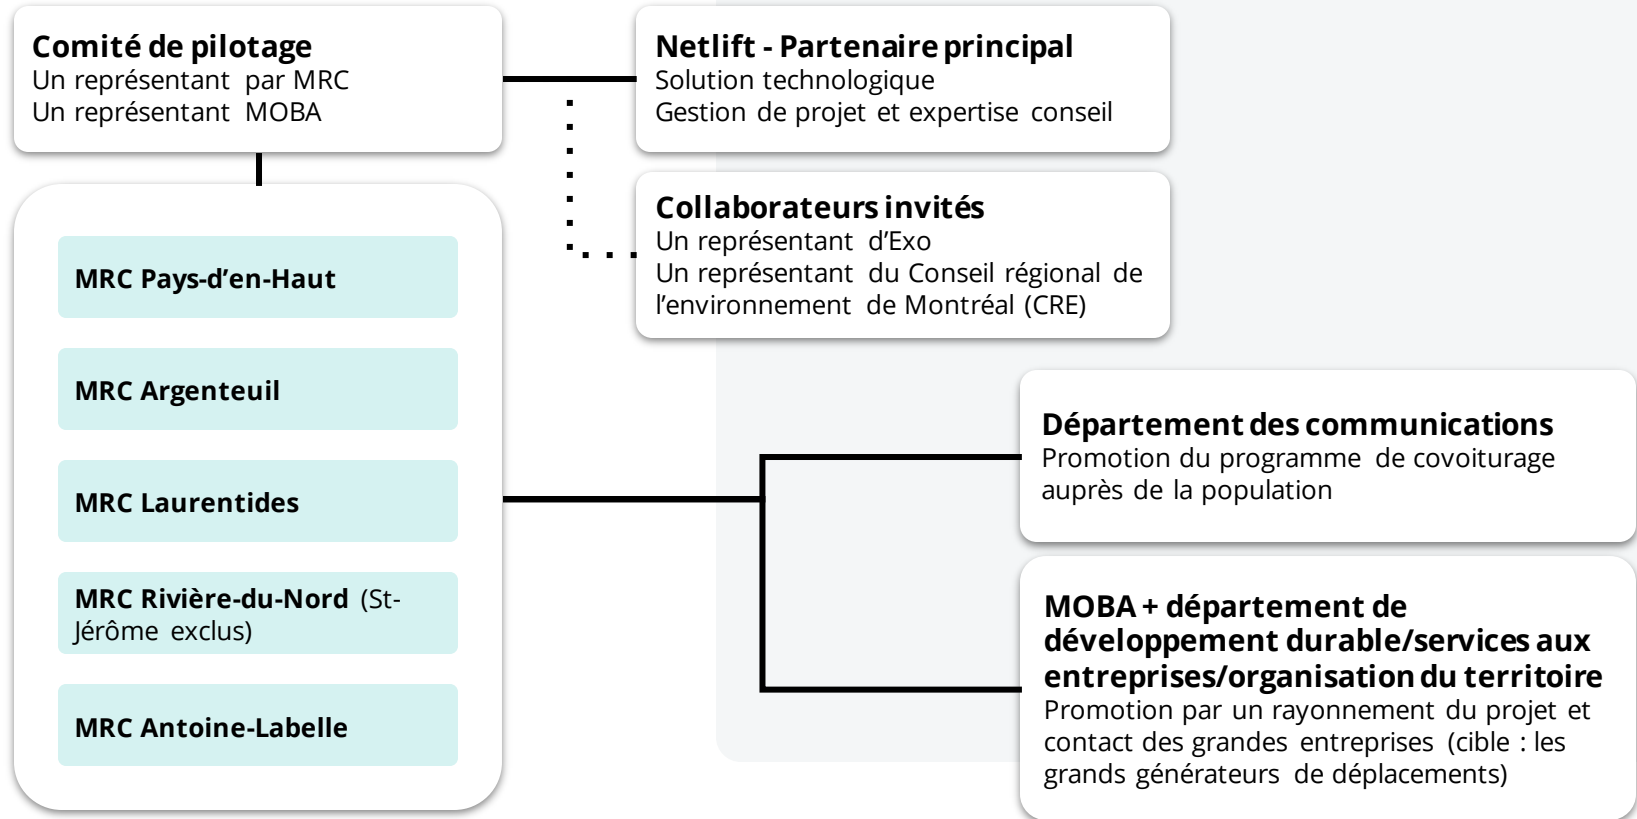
**Comité de pilotage**
Un représentant par MRC
Un représentant MOBA

**Netlift - Partenaire principal**
Solution technologique
Gestion de projet et expertise conseil

**Collaborateurs invités**
Un représentant d'Exo
Un représentant du Conseil régional de l'environnement de Montréal (CRE)

**MRC Pays-d'en-Haut**

**MRC Argenteuil**

**MRC Laurentides**

**MRC Rivière-du-Nord** (St-Jérôme exclus)

**MRC Antoine-Labelle**

**Département des communications**
Promotion du programme de covoiturage auprès de la population

**MOBA + département de développement durable/services aux entreprises/organisation du territoire**
Promotion par un rayonnement du projet et contact des grandes entreprises (cible : les grands générateurs de déplacements)